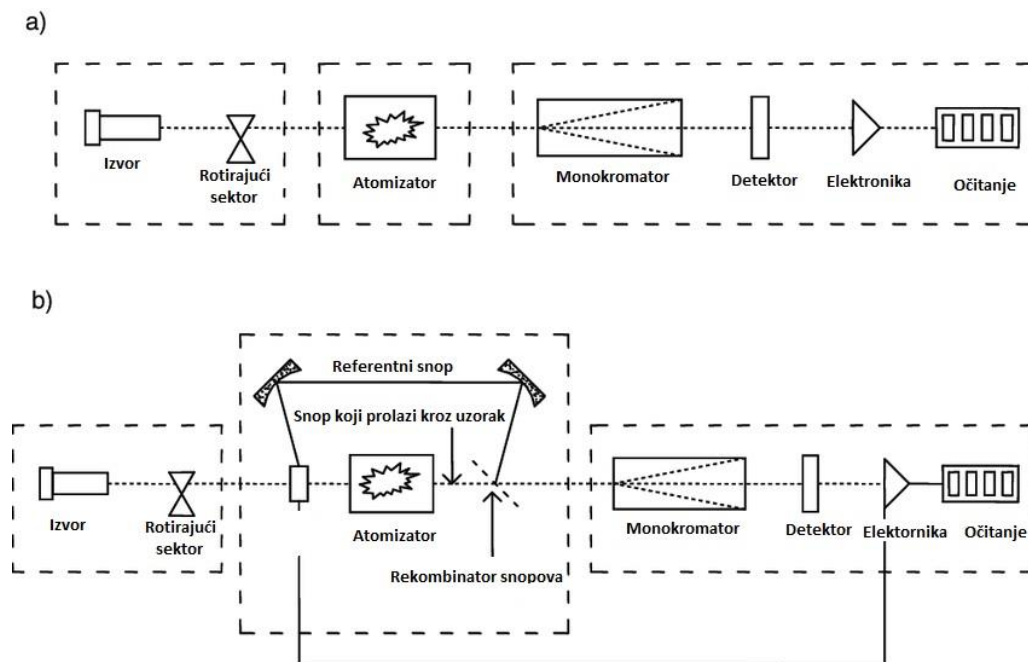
a)

Izvor
Rotirajući sektor
Atomizator
Monokromator
Detektor
Elektronika
Očitanje
0000

b)

Referentni snop
Snop koji prolazi kroz uzorak
Izvor
Rotirajući sektor
Atomizator
Rekombinator snopova
Monokromator
Detektor
Elektronika
Očitanje
0000